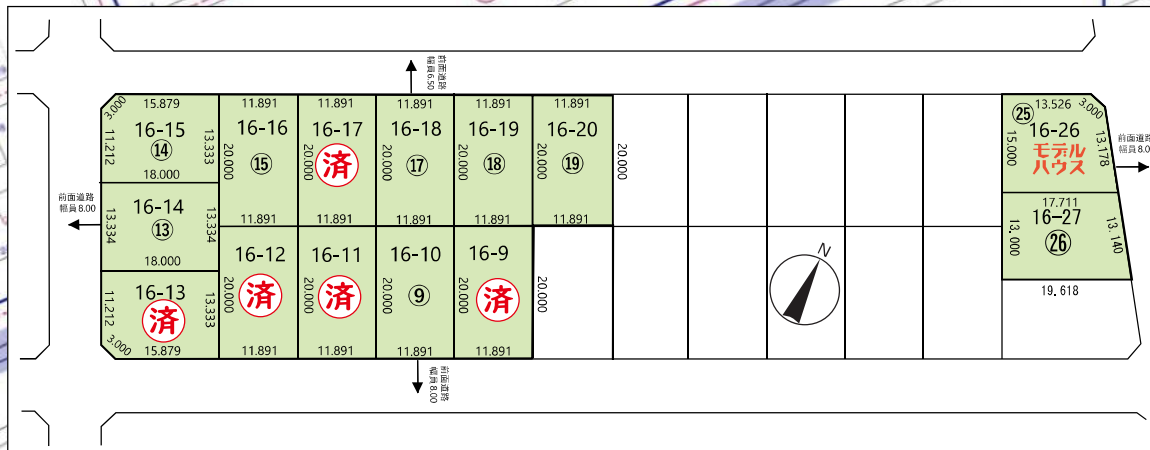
前面道路
幅員6.50

3.000
15.879
16-15
⑭
11.212
13.333
18.000

11.891
16-16
⑮
20.000
11.891

11.891
16-17
済
20.000
11.891

11.891
16-18
⑰
20.000
11.891

11.891
16-19
⑱
20.000
11.891

11.891
16-20
⑲
20.000
11.891

20.000

㉕
13.526
3.000
16-26
15.000
13.178
モデル
ハウス

前面道路
幅員8.0

17.711
16-27
13.000
㉖
13.140
19.618

前面道路
幅員8.00

16-14
⑬
13.334
13.334
18.000

16-12
済
20.000
11.891

16-11
済
20.000
11.891

16-10
⑨
20.000
11.891

16-9
済
20.000
11.891

20.000

16-13
済
11.212
13.333
3.000
15.879

N

前面道路
幅員8.00